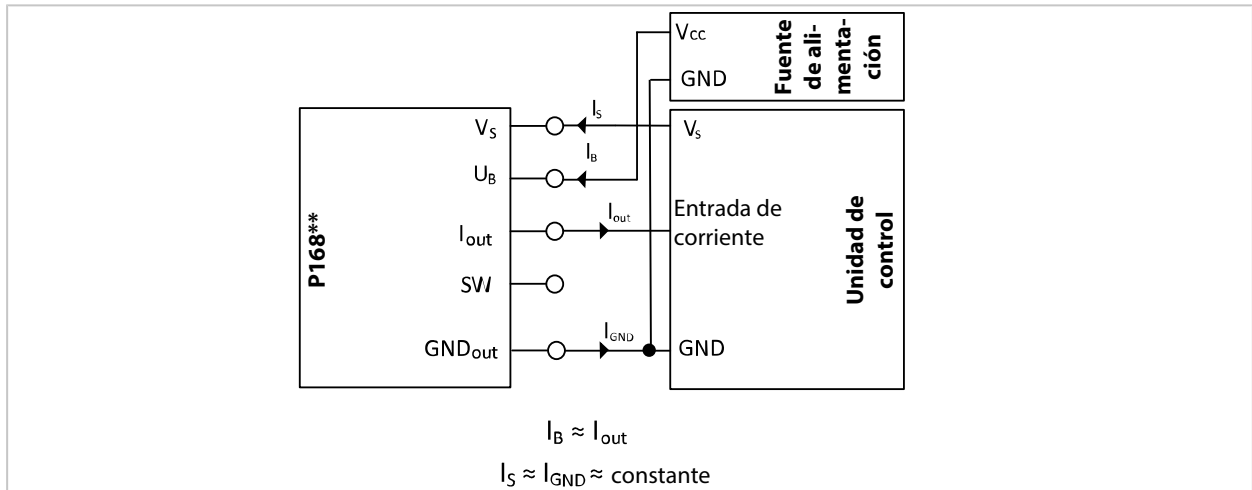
$V_{CC}$
GND
Fuente de alimentación

P168**
$V_S$
$U_B$
$I_{out}$
SW
$GND_{out}$

$I_S$
$I_B$
$I_{out}$
$I_{GND}$

$V_S$
Entrada de corriente
GND
Unidad de control

$I_B \approx I_{out}$
$I_S \approx I_{GND} \approx$ constante